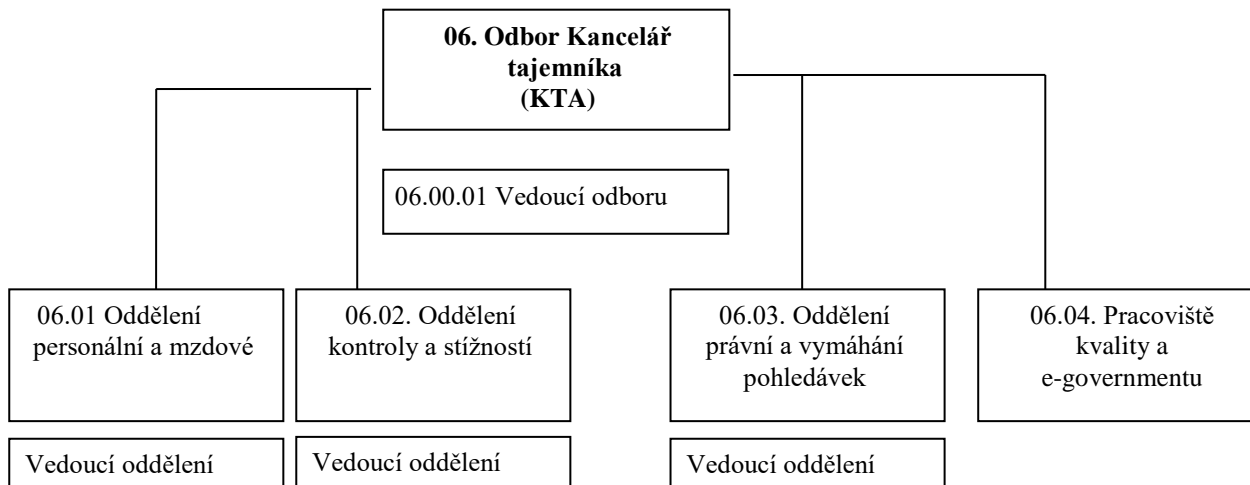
06. Odbor Kancelář tajemníka (KTA)

06.00.01 Vedoucí odboru

06.01 Oddělení personální a mzdové

Vedoucí oddělení

06.02. Oddělení kontroly a stížností

Vedoucí oddělení

06.03. Oddělení právní a vymáhání pohledávek

Vedoucí oddělení

06.04. Pracoviště kvality a e-governmentu